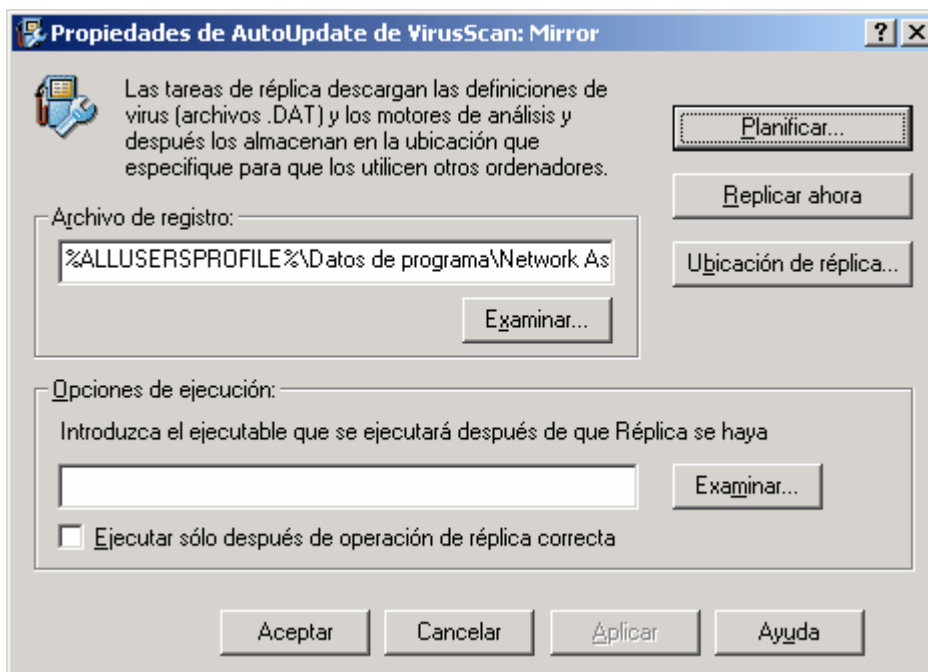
Propiedades de AutoUpdate de VirusScan: Mirror

?

X

Las tareas de réplica descargan las definiciones de virus (archivos .DAT) y los motores de análisis y después los almacenan en la ubicación que especifique para que los utilicen otros ordenadores.

Planificar...

Replicar ahora

Ubicación de réplica...

Archivo de registro:

%ALLUSERSPROFILE%\Datos de programa\Network As

Examinar...

Opciones de ejecución:

Introduzca el ejecutable que se ejecutará después de que Réplica se haya

Examinar...

Ejecutar sólo después de operación de réplica correcta

Aceptar

Cancelar

Aplicar

Ayuda